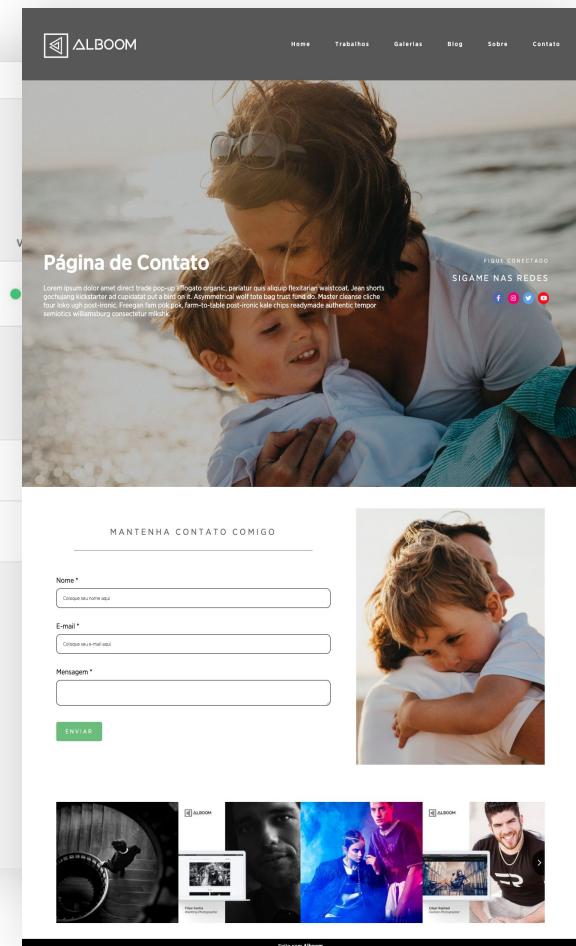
ALBOOM

Home Trabalhos Galerias Blog Sobre Contato

Página de Contato

Lorem ipsum dolor amet direct trade pop-up affogato organic, pariatur quis aliquip flexitarian waistcoat. Jean shorts gochujang kickstarter ad cupidatat put a bird on it. Asymmetrical wolf tote bag trust fund do. Master cleanse cliche four loko ugh post-ironic. Freegan fam pok pok, farm-to-table post-ironic kale chips readymade authentic tempor semiotics williamsburg consectetur mlkshk.

FIQUE CONECTADO

SIGAME NAS REDES

MANTENHA CONTATO COMIGO

Nome *

Coloque seu nome aqui

E-mail *

Coloque seu e-mail aqui

Mensagem *

ENVIAR

ALBOOM

ALBOOM

Site com Alboom